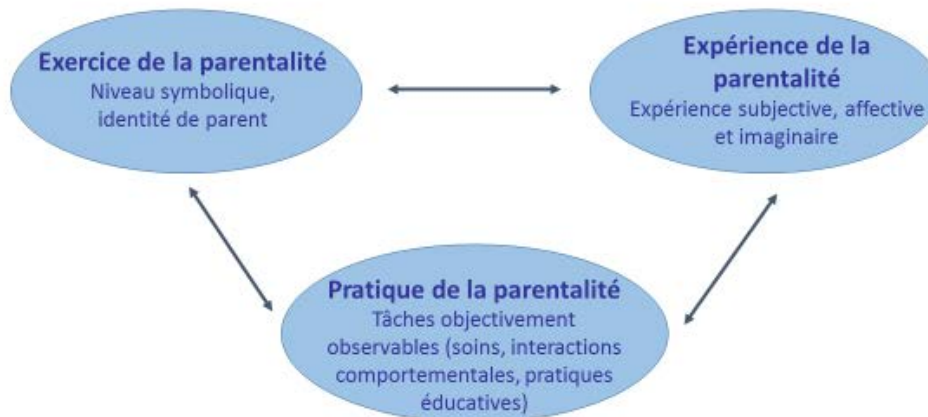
Exercice de la parentalité
Niveau symbolique, identité de parent

Expérience de la parentalité
Expérience subjective, affective et imaginaire

Pratique de la parentalité
Tâches objectivement observables (soins, interactions comportementales, pratiques éducatives)